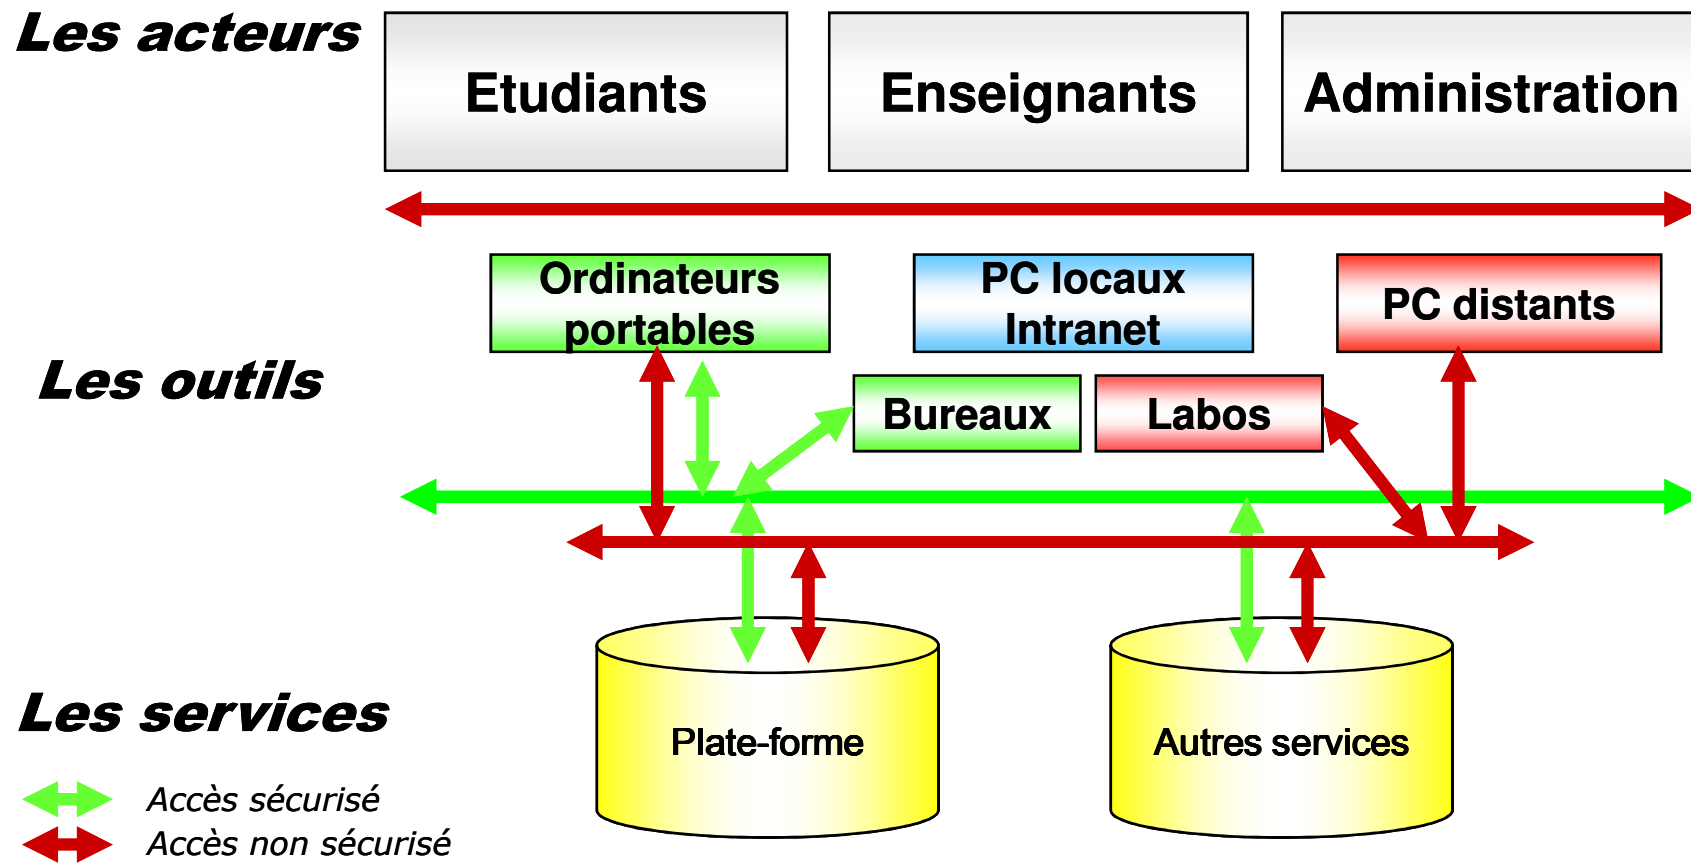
Les acteurs

Etudiants

Enseignants

Administration

Les outils

Ordinateurs portables

PC locaux Intranet

PC distants

Bureaux

Labos

Les services

Plate-forme

Autres services

Accès sécurisé

Accès non sécurisé